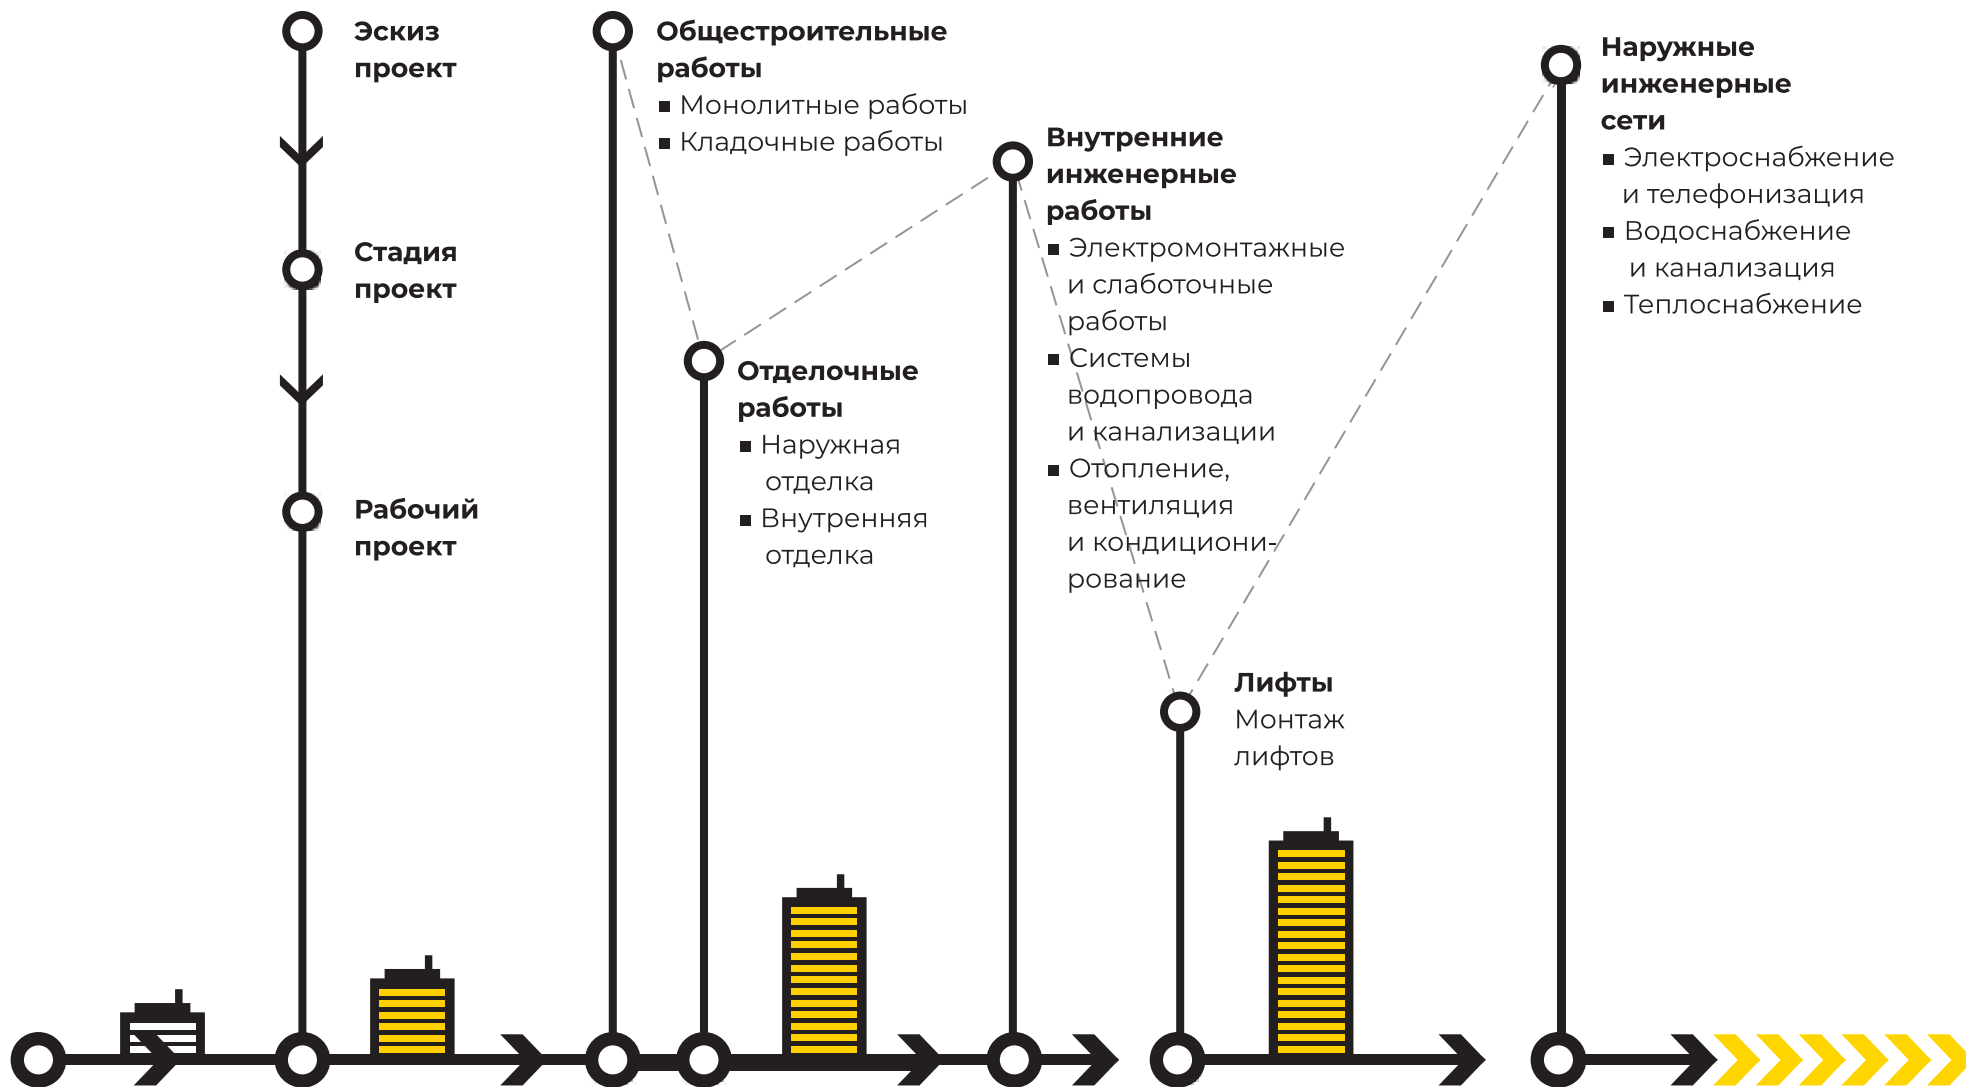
Эскиз проект

Стадия проект

Рабочий проект

Общестроительные работы
■ Монолитные работы
■ Кладочные работы

Отделочные работы
■ Наружная отделка
■ Внутренняя отделка

Внутренние инженерные работы
■ Электромонтажные и слаботочные работы
■ Системы водопровода и канализации
■ Отопление, вентиляция и кондиционирование

Лифты
Монтаж лифтов

Наружные инженерные сети
■ Электроснабжение и телефонизация
■ Водоснабжение и канализация
■ Теплоснабжение